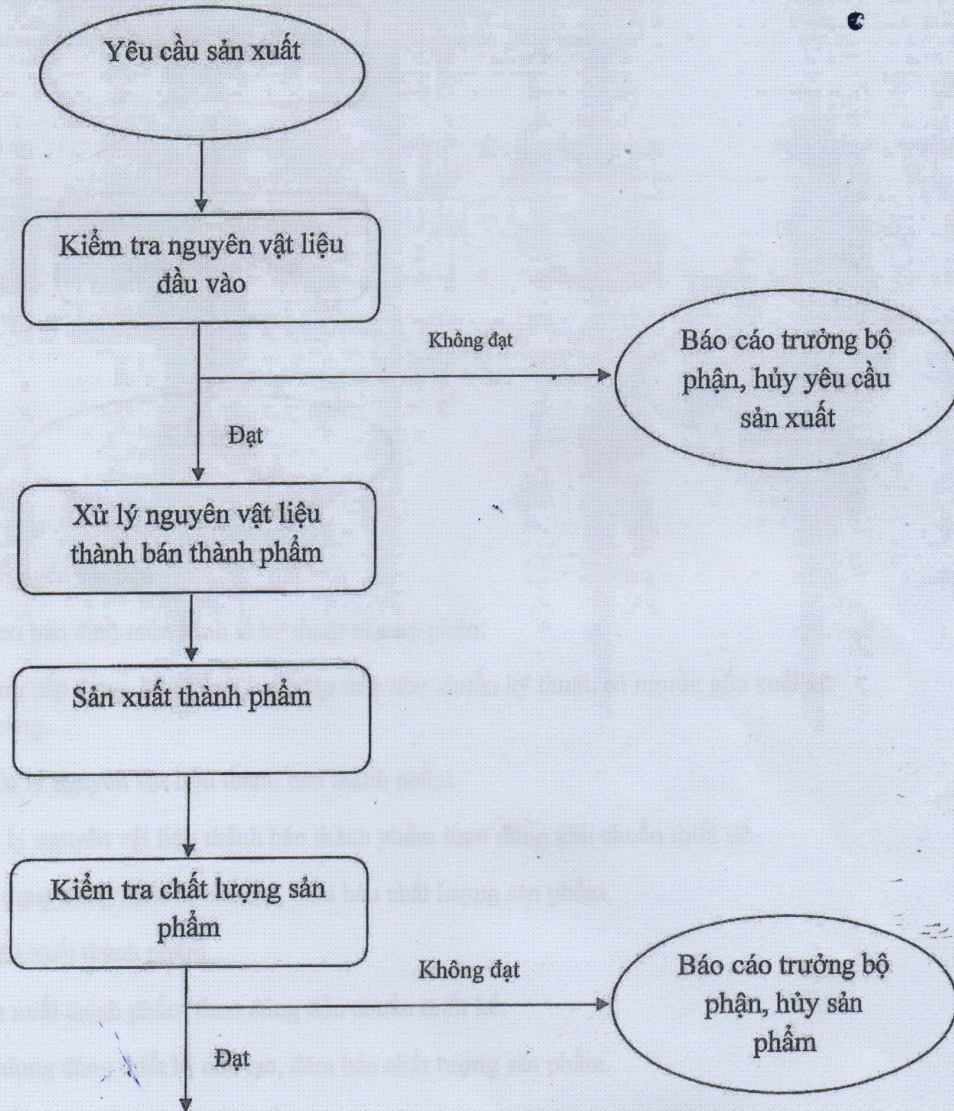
Yêu cầu sản xuất

Kiểm tra nguyên vật liệu đầu vào

Không đạt

Báo cáo trưởng bộ phận, hủy yêu cầu sản xuất

Đạt

Xử lý nguyên vật liệu thành bán thành phẩm

Sản xuất thành phẩm

Kiểm tra chất lượng sản phẩm

Không đạt

Báo cáo trưởng bộ phận, hủy sản phẩm

Đạt